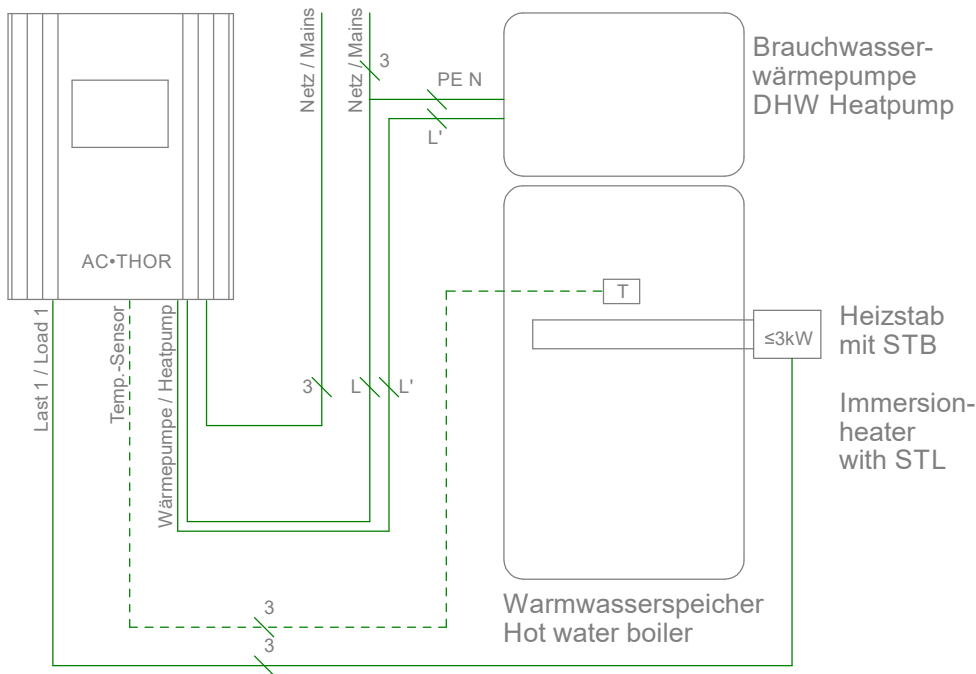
Netz / Mains

Netz / Mains

3

PE N

L'

Brauchwasserwärmepumpe
DHW Heatpump

AC•THOR

T

Heizstab
mit STB

≤3kW

Immersionheater
with STL

Last 1 / Load 1

Temp.-Sensor

Wärmepumpe / Heatpump

3

L'

L'

3

3

Warmwasserspeicher
Hot water boiler